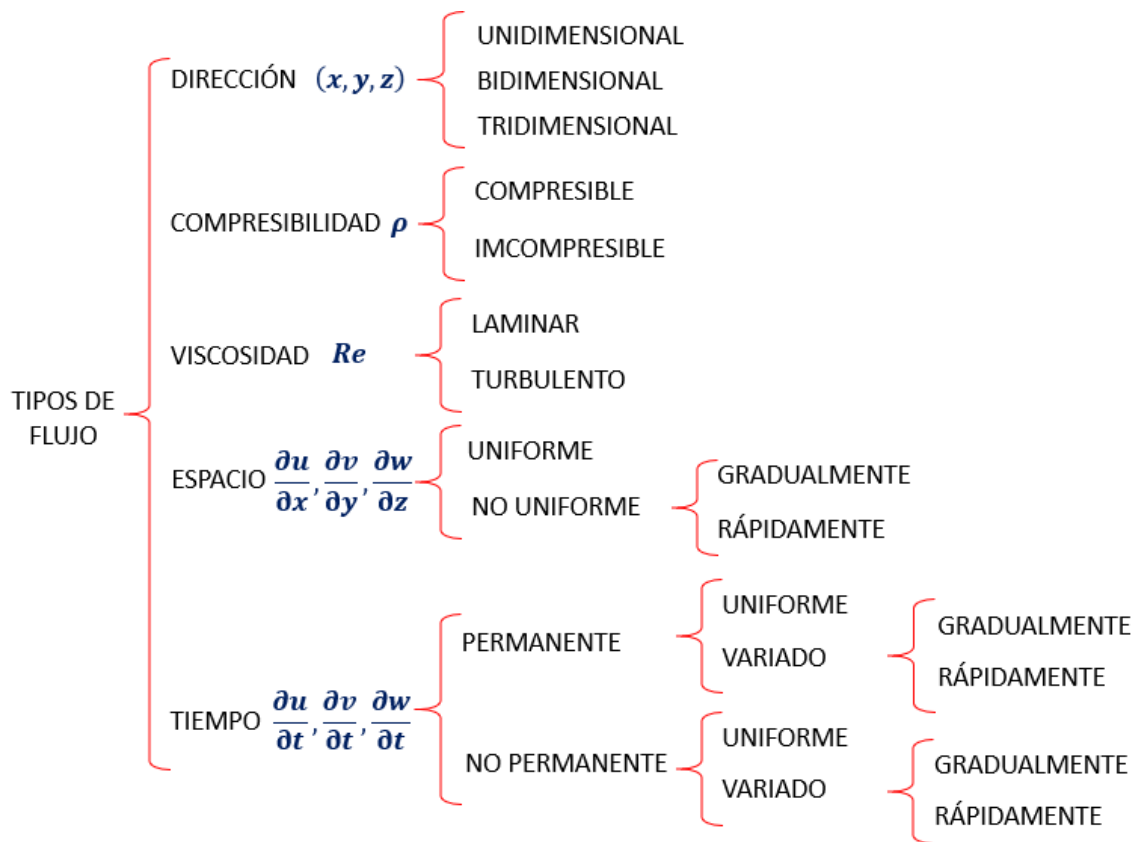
TIPOS DE FLUJO

DIRECCIÓN $(x, y, z)$
UNIDIMENSIONAL
BIDIMENSIONAL
TRIDIMENSIONAL

COMPRESIBILIDAD $\rho$
COMPRESIBLE
IMCOMPRESIBLE

VISCOSIDAD $Re$
LAMINAR
TURBULENTO

ESPACIO $\frac{\partial u}{\partial x}, \frac{\partial v}{\partial y}, \frac{\partial w}{\partial z}$
UNIFORME
NO UNIFORME
GRADUALMENTE
RÁPIDAMENTE

TIEMPO $\frac{\partial u}{\partial t}, \frac{\partial v}{\partial t}, \frac{\partial w}{\partial t}$
PERMANENTE
UNIFORME
VARIADO
GRADUALMENTE
RÁPIDAMENTE
NO PERMANENTE
UNIFORME
VARIADO
GRADUALMENTE
RÁPIDAMENTE